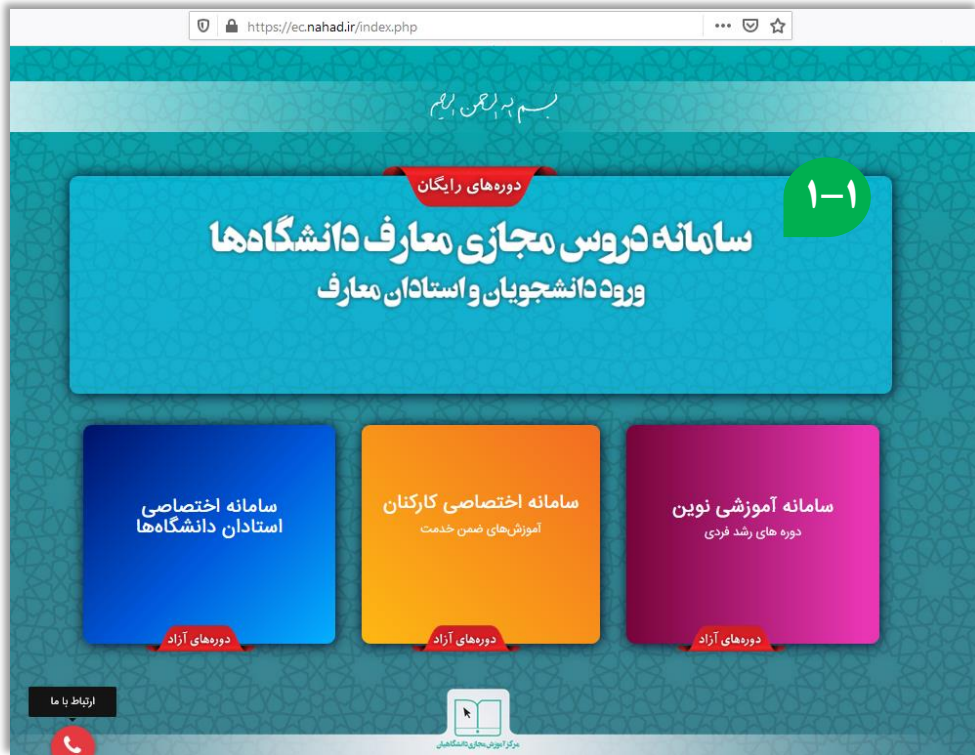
https://ec.nahad.ir/index.php

بسم الله الرحمن الرحیم

دوره‌های رایگان

۱-۱

سامانه دروس مجازی معارف دانشگاه‌ها
ورود دانشجویان و استادان معارف

سامانه آموزشی نوین
دوره های رشد فردی
دوره‌های آزاد

سامانه اختصاصی کارکنان
آموزش‌های ضمن خدمت
دوره‌های آزاد

سامانه اختصاصی
استادان دانشگاه‌ها
دوره‌های آزاد

ارتباط با ما

مرکز آموزش مجازی دانشگاهیان